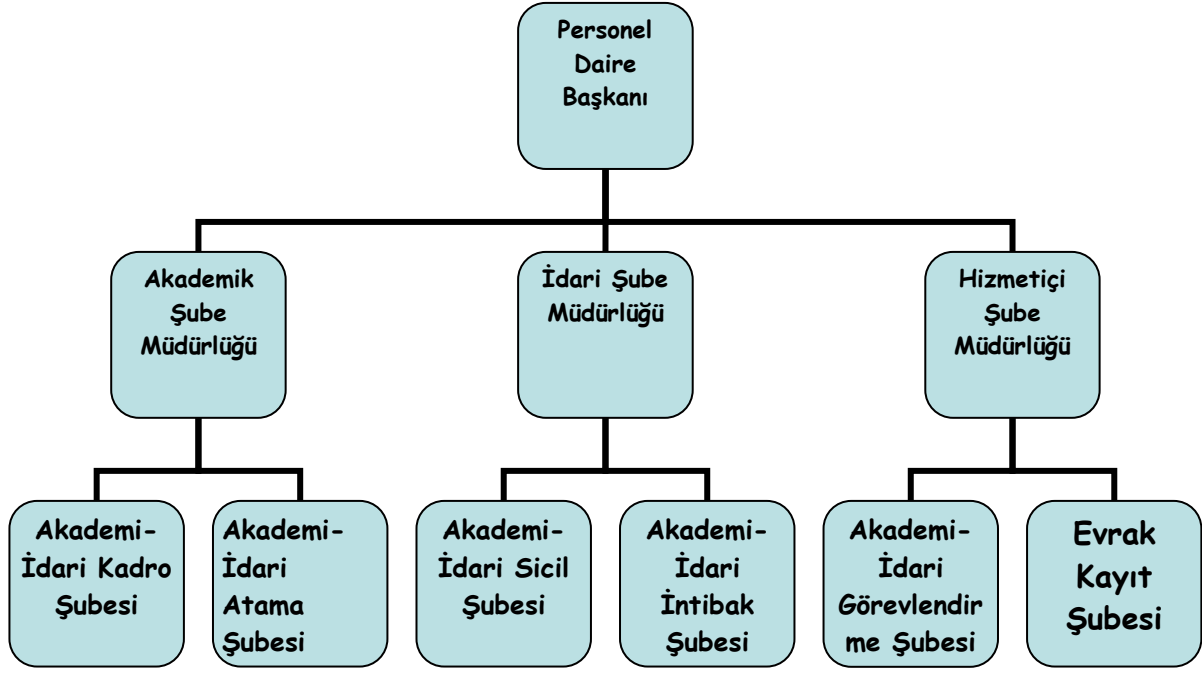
Personel Daire Başkanı

Akademik Şube Müdürlüğü

İdari Şube Müdürlüğü

Hizmetiçi Şube Müdürlüğü

Akademi-İdari Kadro Şubesi

Akademi-İdari Atama Şubesi

Akademi-İdari Sicil Şubesi

Akademi-İdari İntibak Şubesi

Akademi-İdari Görevlendirme Şubesi

Evrak Kayıt Şubesi